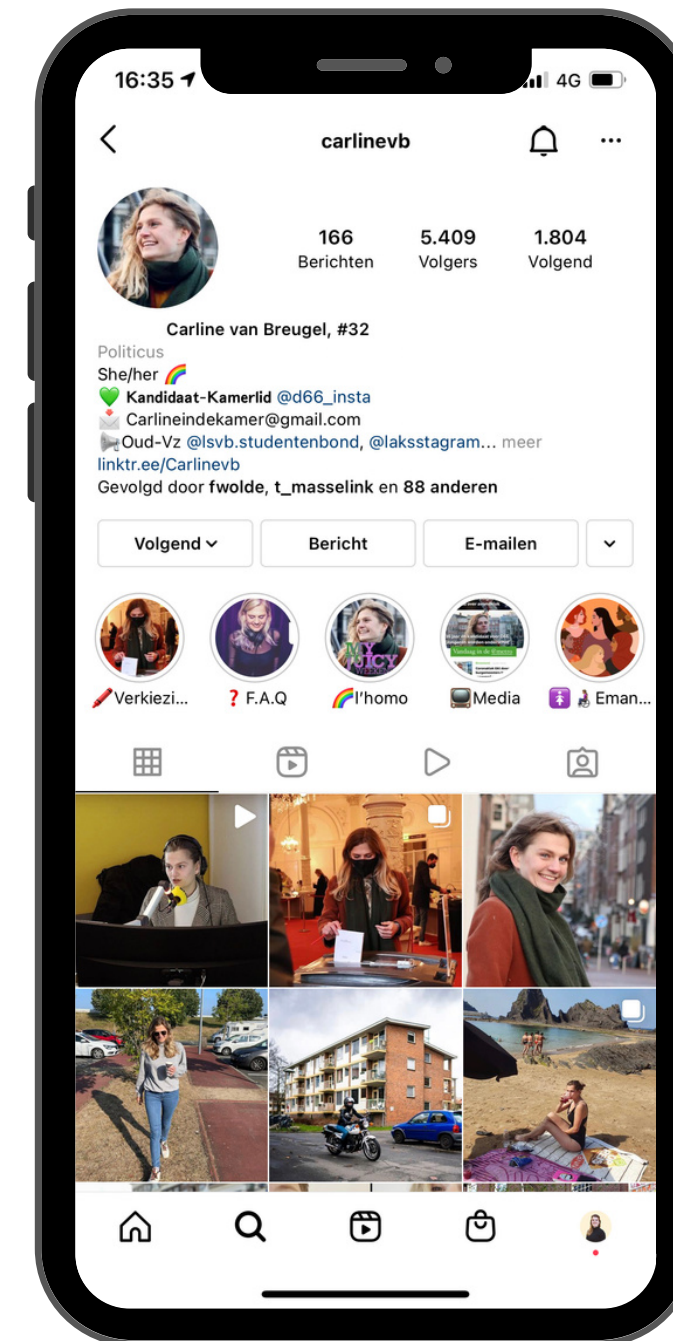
16:35 4G

carlinevb

166 Berichten
5.409 Volgers
1.804 Volgend

Carline van Breugel, #32
Politicus
She/her 🌈
💚 Kandidaat-Kamerlid @d66_insta
📩 Carlineindekamer@gmail.com
📢Oud-Vz @lsvb.studentenbond, @laksstagram... meer
linktr.ee/Carlinevb
Gevolgd door fwolde, t_masselink en 88 anderen

Volgend
Bericht
E-mailen

✏️Verkiezi...
❓F.A.Q
🌈I'homo
📺Media
Eman...